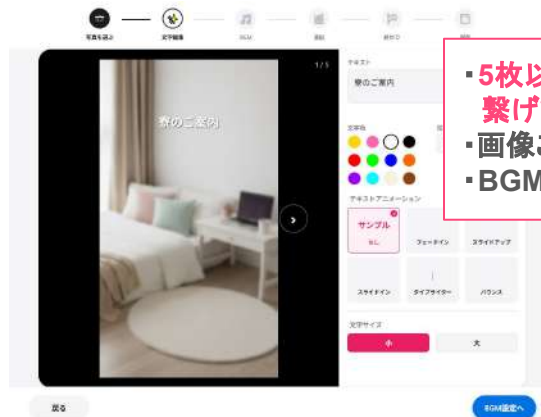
写真を選ぶ
文字編集
BGM
BG
BG
BG

1/5

寮のご案内

テキスト
寮のご案内

文字色

テキストアニメーション
サンプル
なし
フェードイン
スライドアップ
スライドイン
タイプライター
バウンス

文字サイズ
小
大

戻る
BGM設定へ

・5枚以
繋げ
・画像
・BGM